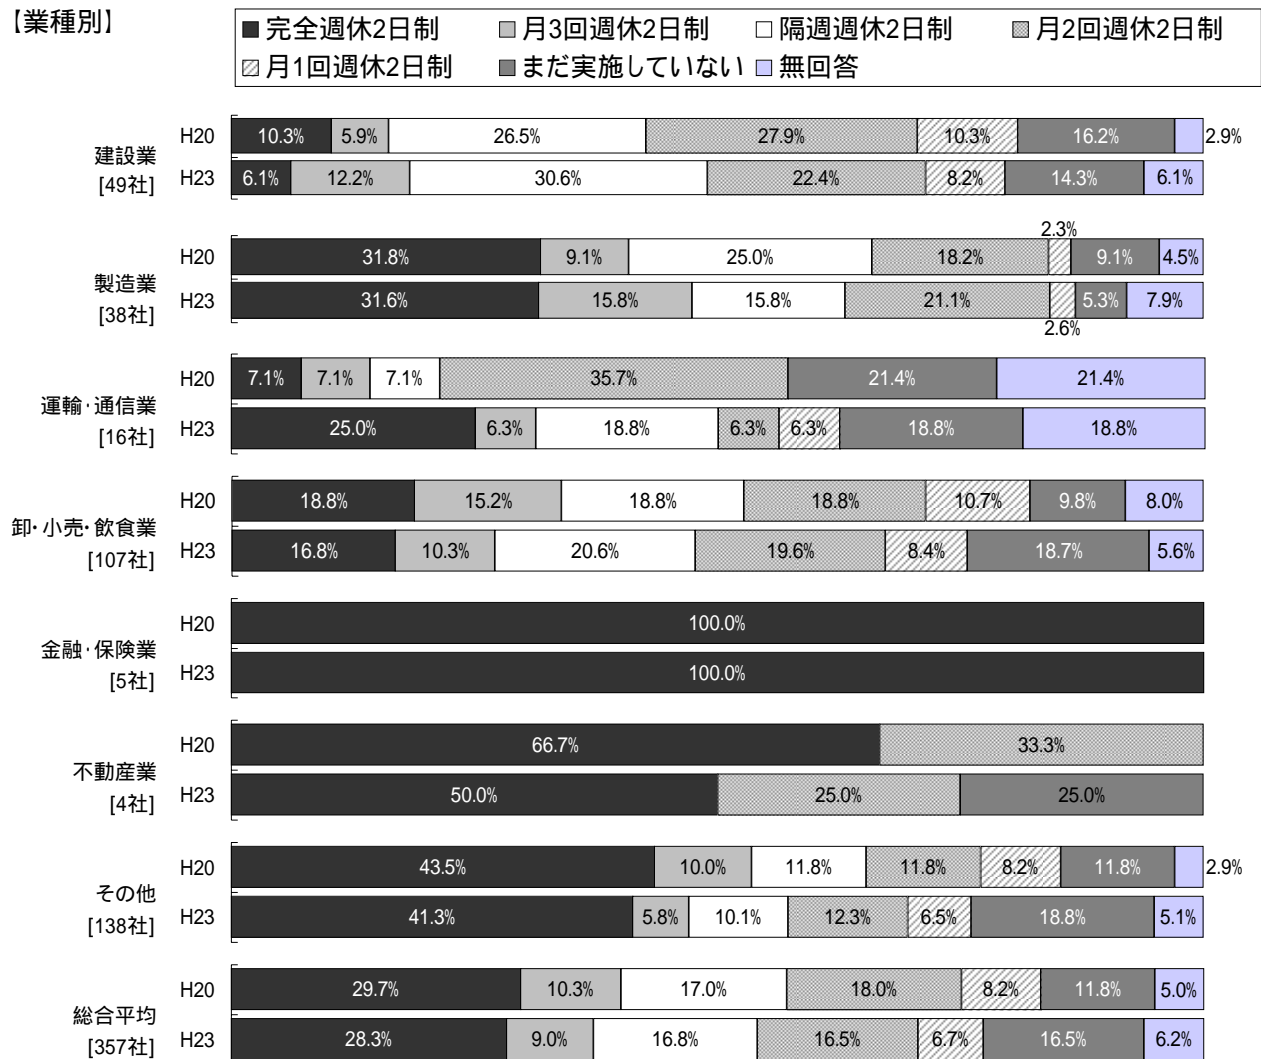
【業種別】

■完全週休2日制 ■月3回週休2日制 □隔週週休2日制 ■月2回週休2日制 ▨月1回週休2日制 ■まだ実施していない □無回答

建設業 [49社]
H20 10.3% 5.9% 26.5% 27.9% 10.3% 16.2% 2.9%
H23 6.1% 12.2% 30.6% 22.4% 8.2% 14.3% 6.1%

製造業 [38社]
H20 31.8% 9.1% 25.0% 18.2% 2.3% 9.1% 4.5%
H23 31.6% 15.8% 15.8% 21.1% 2.6% 5.3% 7.9%

運輸・通信業 [16社]
H20 7.1% 7.1% 7.1% 35.7% 21.4% 21.4%
H23 25.0% 6.3% 18.8% 6.3% 6.3% 18.8% 18.8%

卸・小売・飲食業 [107社]
H20 18.8% 15.2% 18.8% 18.8% 10.7% 9.8% 8.0%
H23 16.8% 10.3% 20.6% 19.6% 8.4% 18.7% 5.6%

金融・保険業 [5社]
H20 100.0%
H23 100.0%

不動産業 [4社]
H20 66.7% 33.3%
H23 50.0% 25.0% 25.0%

その他 [138社]
H20 43.5% 10.0% 11.8% 11.8% 8.2% 11.8% 2.9%
H23 41.3% 5.8% 10.1% 12.3% 6.5% 18.8% 5.1%

総合平均 [357社]
H20 29.7% 10.3% 17.0% 18.0% 8.2% 11.8% 5.0%
H23 28.3% 9.0% 16.8% 16.5% 6.7% 16.5% 6.2%